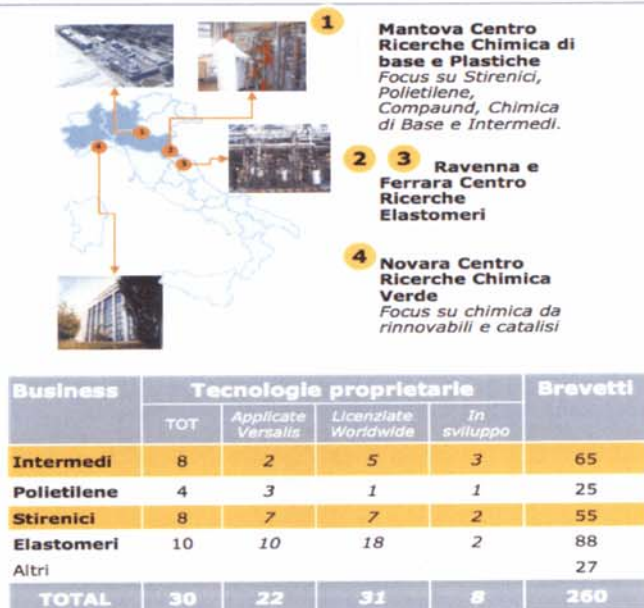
1

Mantova Centro Ricerche Chimica di base e Plastiche
Focus su Stirenici, Polietilene, Compaund, Chimica di Base e Intermedi.

2 3 Ravenna e Ferrara Centro Ricerche Elastomeri

4 Novara Centro Ricerche Chimica Verde
Focus su chimica da rinnovabili e catalisi

| Business | Tecnologie proprietarie | | | | Brevetti |
|---|---|---|---|---|---|
| | TOT | Applicate Versalis | Licenziate Worldwide | In sviluppo | |
| Intermedi | 8 | 2 | 5 | 3 | 65 |
| Polietilene | 4 | 3 | 1 | 1 | 25 |
| Stirenici | 8 | 7 | 7 | 2 | 55 |
| Elastomeri | 10 | 10 | 18 | 2 | 88 |
| Altri | | | | | 27 |
| TOTAL | 30 | 22 | 31 | 8 | 260 |